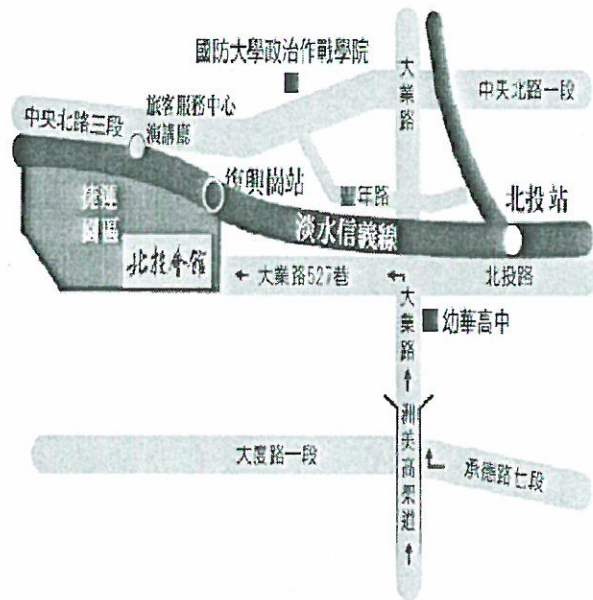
國防大學政治作戰學院

大業路

中央北路一段

中央北路三段

旅客服務中心
演講廳

復興崗站

豐年路

北投站

捷運
園區

北投分館

淡水信義線

大業路527巷

北投路

大業路

幼華高中

洲美高架道

大度路一段

承德路七段